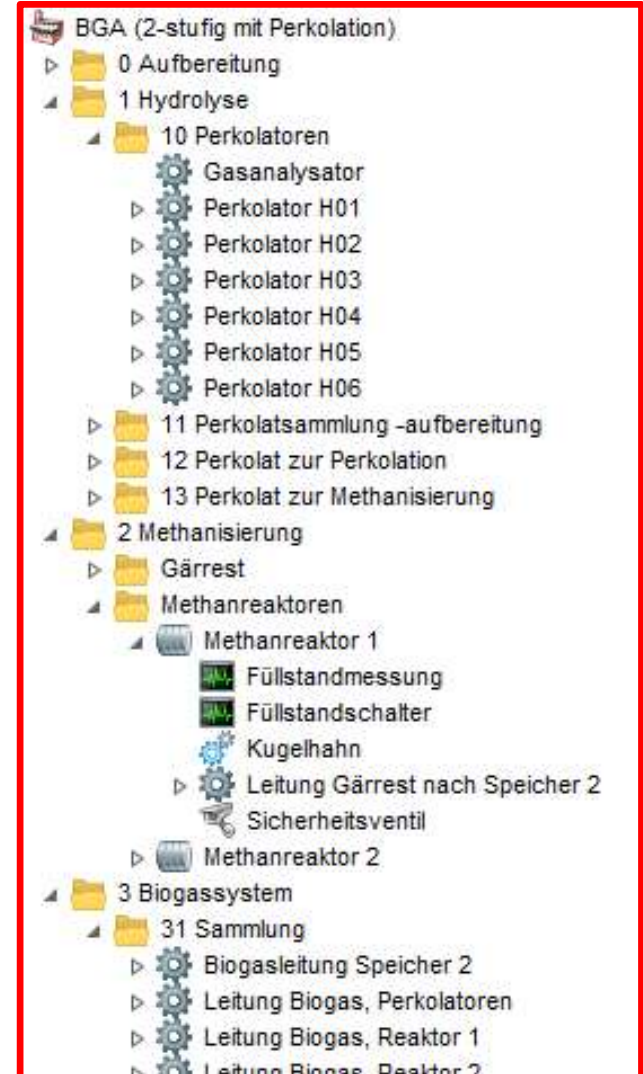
BGA (2-stufig mit Perkolation)
0 Aufbereitung
1 Hydrolyse
10 Perkolatoren
Gasanalysator
Perkolator H01
Perkolator H02
Perkolator H03
Perkolator H04
Perkolator H05
Perkolator H06
11 Perkolatsammlung -aufbereitung
12 Perkolat zur Perkolation
13 Perkolat zur Methanisierung
2 Methanisierung
Gärrest
Methanreaktoren
Methanreaktor 1
Füllstandmessung
Füllstandschalter
Kugelhahn
Leitung Gärrest nach Speicher 2
Sicherheitsventil
Methanreaktor 2
3 Biogassystem
31 Sammlung
Biogasleitung Speicher 2
Leitung Biogas, Perkolatoren
Leitung Biogas, Reaktor 1
Leitung Biogas, Reaktor 2